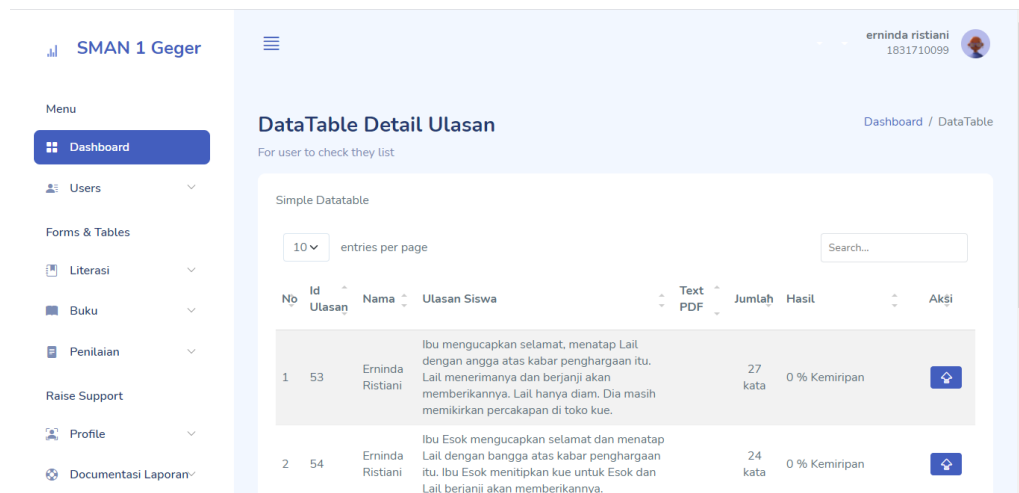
SMAN 1 Geger

erninda ristiani
1831710099

Menu

Dashboard

Users

Forms & Tables

Literasi

Buku

Penilaian

Raise Support

Profile

Documentasi Laporan

DataTable Detail Ulasan

For user to check they list

Dashboard / DataTable

Simple Datatable

10 entries per page

Search...

| No | Id Ulasan | Nama | Ulasan Siswa | Text PDF | Jumlah | Hasil | Aksi |
|---|---|---|---|---|---|---|---|
| 1 | 53 | Erninda Ristiani | Ibu mengucapkan selamat, menatap Lail dengan angga atas kabar penghargaan itu. Lail menerimanya dan berjanji akan memberikannya. Lail hanya diam. Dia masih memikirkan percakapan di toko kue. | | 27 kata | 0 % Kemiripan | |
| 2 | 54 | Erninda Ristiani | Ibu Esok mengucapkan selamat dan menatap Lail dengan bangga atas kabar penghargaan itu. Ibu Esok menitipkan kue untuk Esok dan Lail berjanji akan memberikannya. | | 24 kata | 0 % Kemiripan | |